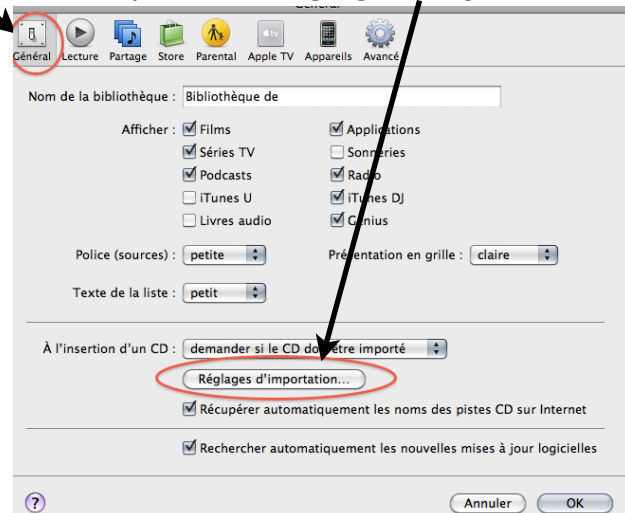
Général

Général Lecture Partage Store Parental Apple TV Appareils Avancé

Nom de la bibliothèque : Bibliothèque de

Afficher : Films
Séries TV
Podcasts
iTunes U
Livres audio

Applications
Sonneries
Radio
iTunes DJ
Genius

Police (sources) : petite

Présentation en grille : claire

Texte de la liste : petit

À l'insertion d'un CD : demander si le CD doit être importé

Réglages d'importation...

Récupérer automatiquement les noms des pistes CD sur Internet

Rechercher automatiquement les nouvelles mises à jour logicielles

?

Annuler OK